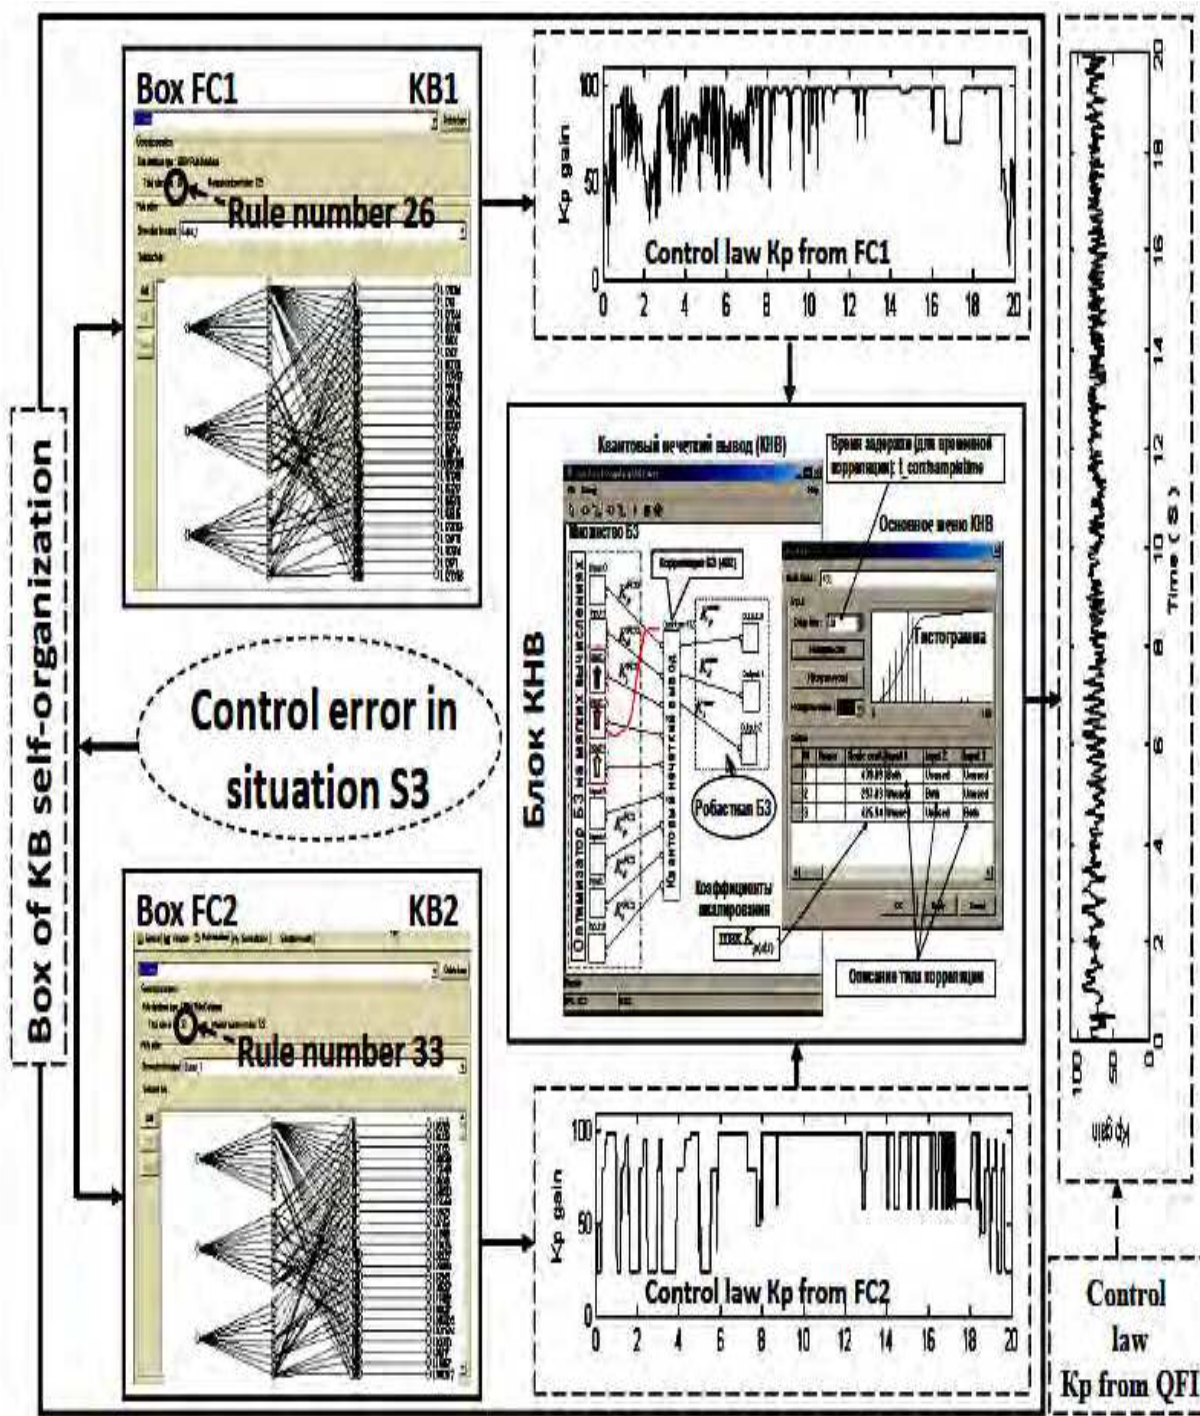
Box of KB self-organization

Box FC1 KB1

Rule number 26

Kp gain

100

50

0

Control law Kp from FC1

0 2 4 6 8 10 12 14 16 18 20

Квантовый нечеткий вывод (КНВ)

Время задержки (для временной корреляции): t_corrsampletime

Основное меню КНВ

Множество БЗ

Корреляция БЗ (КБЗ)

Блок КНВ

Оптимизатор БЗ на малых вычислениях

Квантовый нечеткий вывод

Гистограмма

Робастная БЗ

Коэффициенты шкалирования

Описание типа корреляции

Control error in situation S3

Box FC2 KB2

Rule number 33

Kp gain

100

50

0

Control law Kp from FC2

0 2 4 6 8 10 12 14 16 18 20

Kp gain

100

50

0

0 2 4 6 8 10 12 14 16 18 20

Time (S)

Control law Kp from QFI